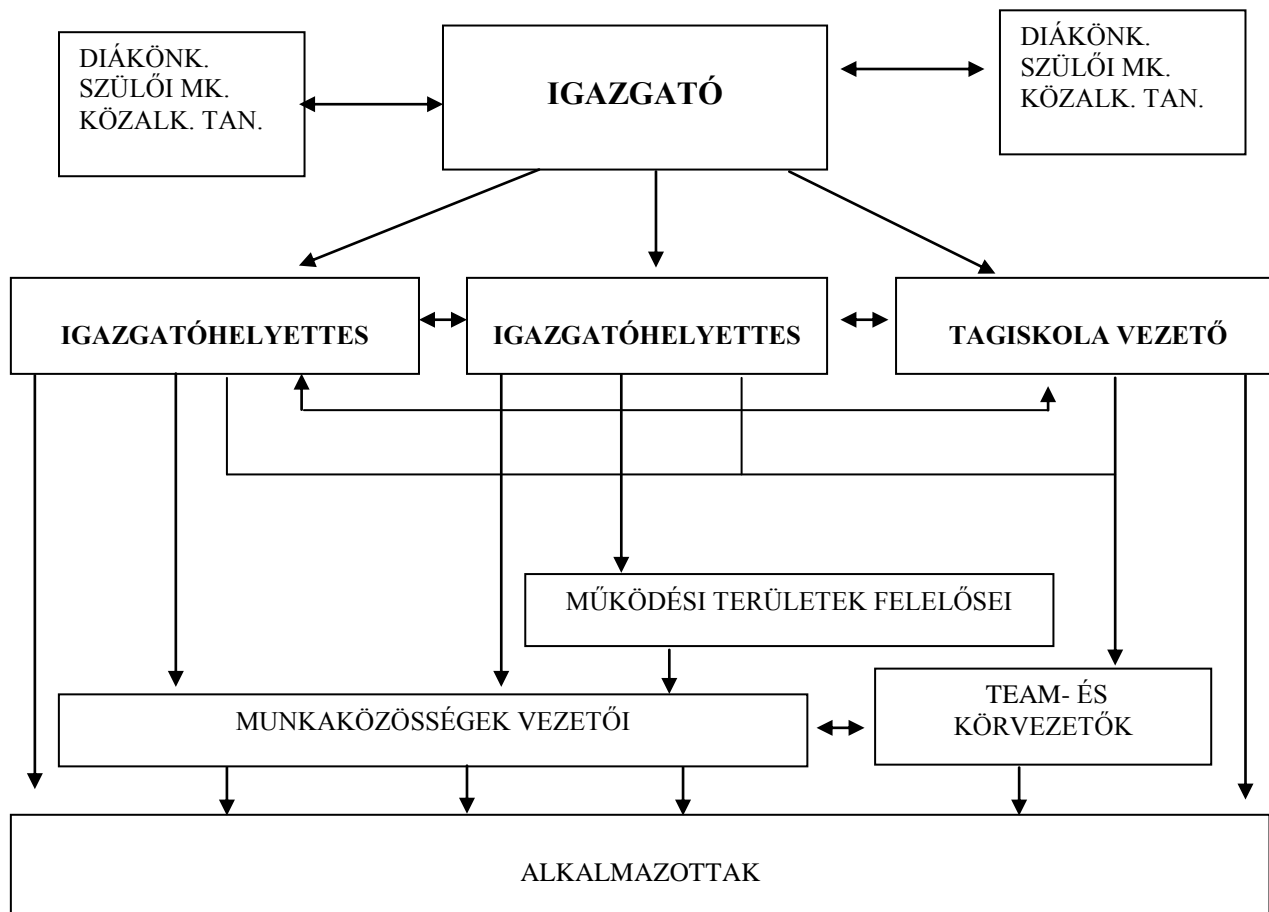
DIÁKÖNK.
SZÜLŐI MK.
KÖZALK. TAN.

IGAZGATÓ

DIÁKÖNK.
SZÜLŐI MK.
KÖZALK. TAN.

IGAZGATÓHELYETTES

IGAZGATÓHELYETTES

TAGISKOLA VEZETŐ

MŰKÖDÉSI TERÜLETEK FELELŐSEI

MUNKAKÖZÖSSÉGEK VEZETŐI

TEAM- ÉS KÖRVEZETŐK

ALKALMAZOTTAK